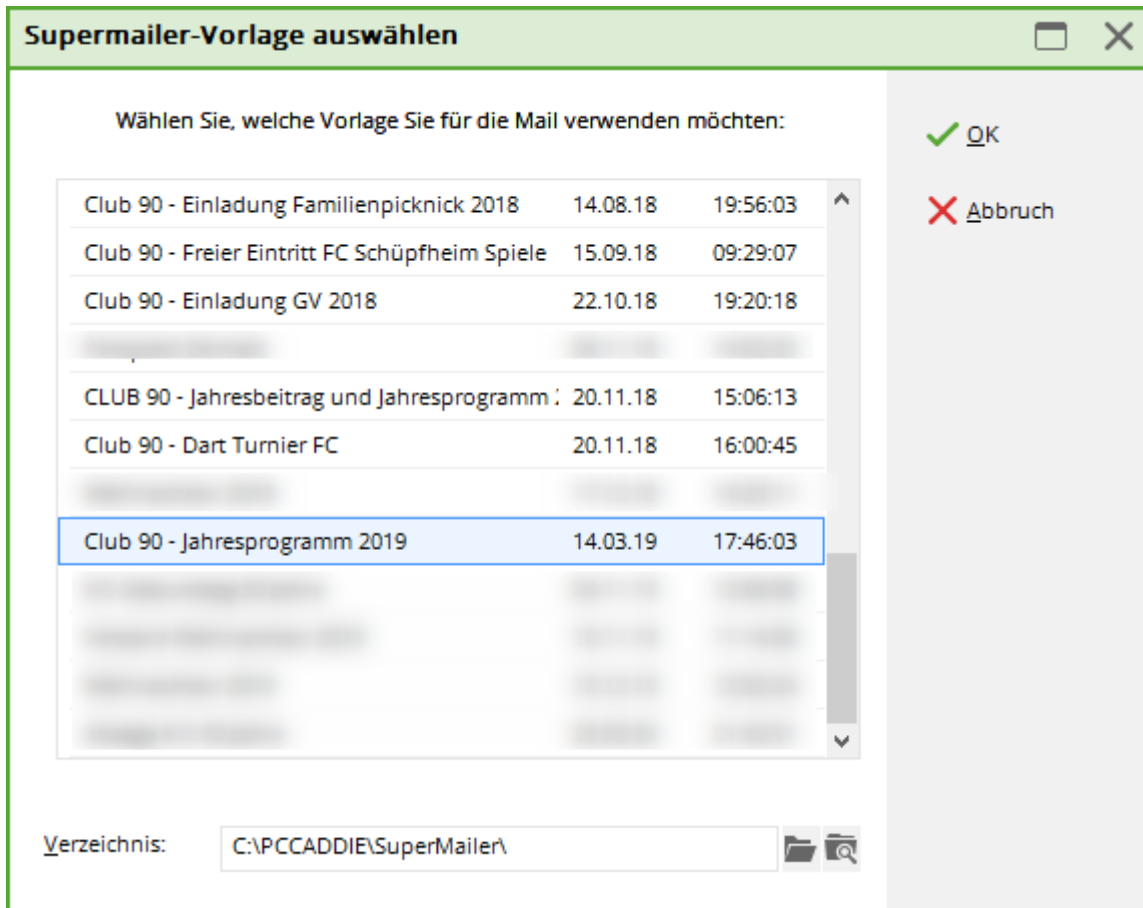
Supermailer-Vorlage auswählen

Wählen Sie, welche Vorlage Sie für die Mail verwenden möchten:

| | | |
|---|---|---|
| Club 90 - Einladung Familienpicknick 2018 | 14.08.18 | 19:56:03 |
| Club 90 - Freier Eintritt FC Schüpfheim Spiele | 15.09.18 | 09:29:07 |
| Club 90 - Einladung GV 2018 | 22.10.18 | 19:20:18 |
| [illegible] | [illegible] | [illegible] |
| CLUB 90 - Jahresbeitrag und Jahresprogramm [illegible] | 20.11.18 | 15:06:13 |
| Club 90 - Dart Turnier FC | 20.11.18 | 16:00:45 |
| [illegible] | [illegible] | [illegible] |
| Club 90 - Jahresprogramm 2019 | 14.03.19 | 17:46:03 |
| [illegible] | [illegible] | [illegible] |
| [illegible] | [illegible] | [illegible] |
| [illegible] | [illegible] | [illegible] |
| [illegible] | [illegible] | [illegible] |

OK
Abbruch

Verzeichnis: C:\PCCADDIE\SuperMailer\